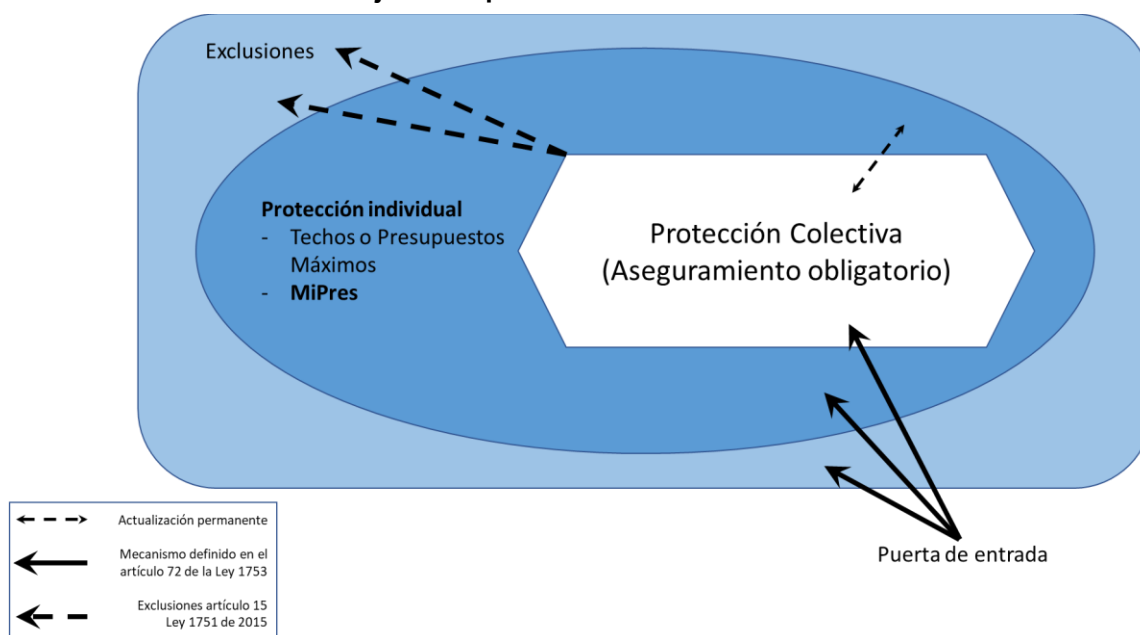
Exclusiones

Protección individual
- Techos o Presupuestos Máximos
- MiPres

Protección Colectiva
(Aseguramiento obligatorio)

Puerta de entrada

Actualización permanente

Mecanismo definido en el artículo 72 de la Ley 1753

Exclusiones artículo 15 Ley 1751 de 2015